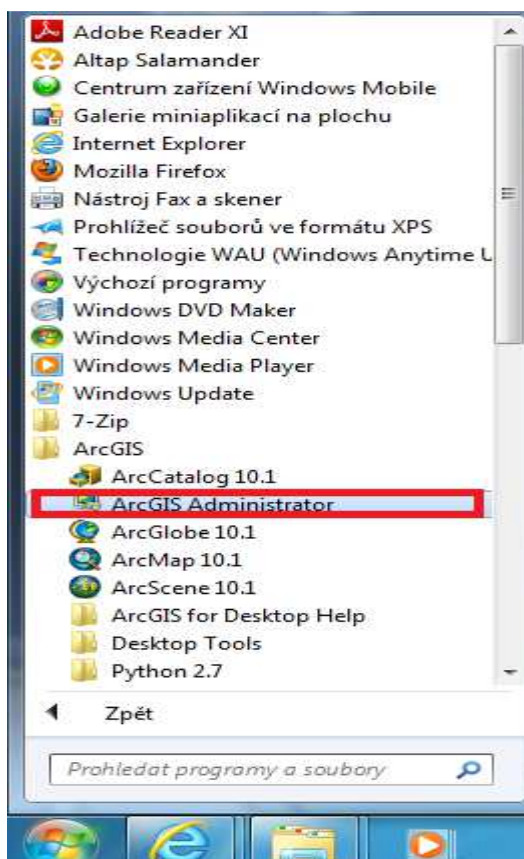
Adobe Reader XI
Altap Salamander
Centrum zařízení Windows Mobile
Galerie miniaplikací na plochu
Internet Explorer
Mozilla Firefox
Nástroj Fax a skener
Prohlížeč souborů ve formátu XPS
Technologie WAU (Windows Anytime U
Výchozí programy
Windows DVD Maker
Windows Media Center
Windows Media Player
Windows Update
7-Zip
ArcGIS
ArcCatalog 10.1
ArcGIS Administrator
ArcGlobe 10.1
ArcMap 10.1
ArcScene 10.1
ArcGIS for Desktop Help
Desktop Tools
Python 2.7
Zpět
Prohledat programy a soubory